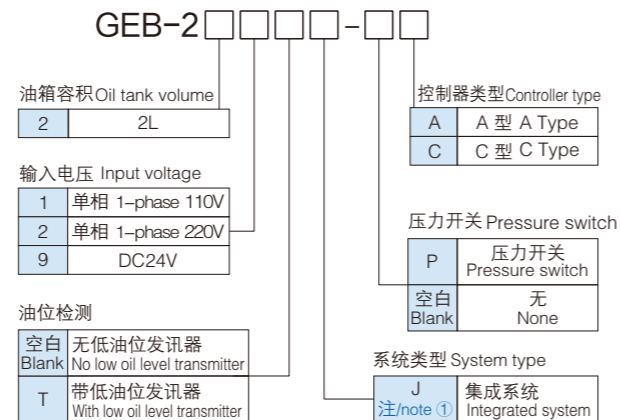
GEB-2□□□□-□□

油箱容积 Oil tank volume

| 2 | 2L |
|---|---|

输入电压 Input voltage

| 1 | 单相 1-phase 110V |
|---|---|
| 2 | 单相 1-phase 220V |
| 9 | DC24V |

油位检测

| 空白 Blank | 无低油位发讯器 No low oil level transmitter |
|---|---|
| T | 带低油位发讯器 With low oil level transmitter |

控制器类型 Controller type

| A | A 型 A Type |
|---|---|
| C | C 型 C Type |

压力开关 Pressure switch

| P | 压力开关 Pressure switch |
|---|---|
| 空白 Blank | 无 None |

系统类型 System type

| J 注/note ① | 集成系统 Integrated system |
|---|---|